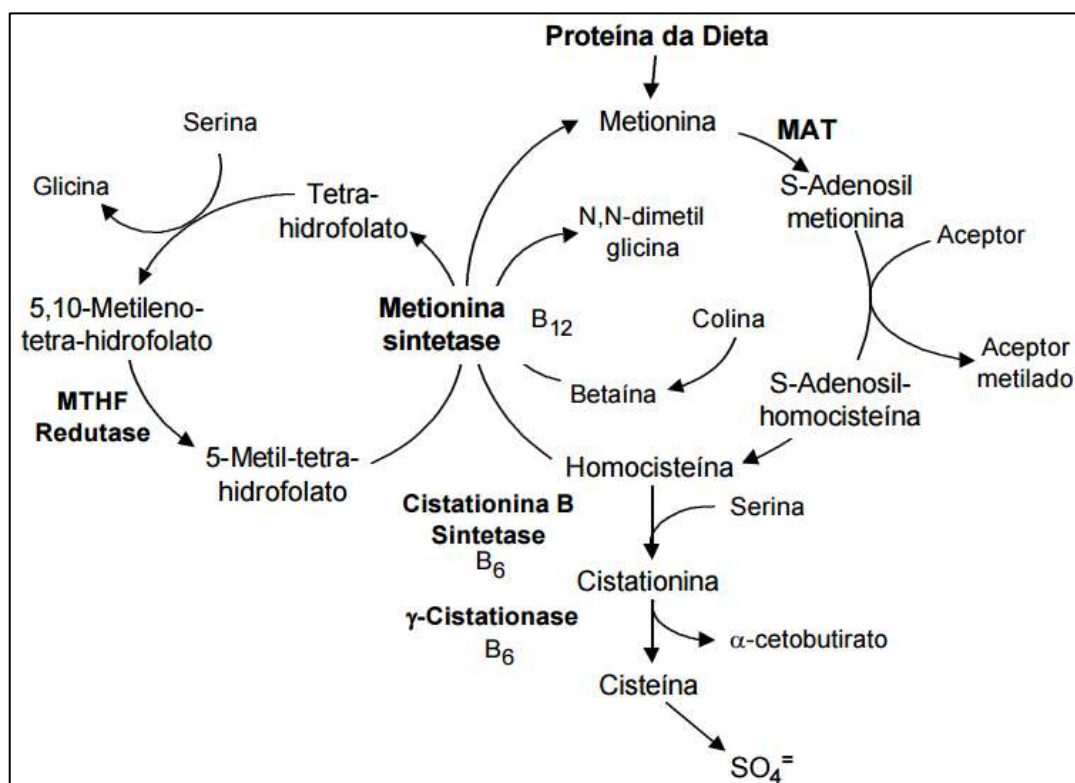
Proteína da Dieta

Metionina

MAT

S-Adenosil metionina

Aceptor

Aceptor metilado

S-Adenosil-homocisteína

Serina

Glicina

Tetra-hidrofolato

N,N-dimetil glicina

5,10-Metileno-tetra-hidrofolato

Metionina sintetase

$B_{12}$

Colina

Betaína

MTHF Redutase

5-Metil-tetra-hidrofolato

Homocisteína

Serina

Cistationina B Sintetase $B_6$

Cistationina

γ-Cistationase $B_6$

α-cetobutirato

Cisteína

$SO_4^=$